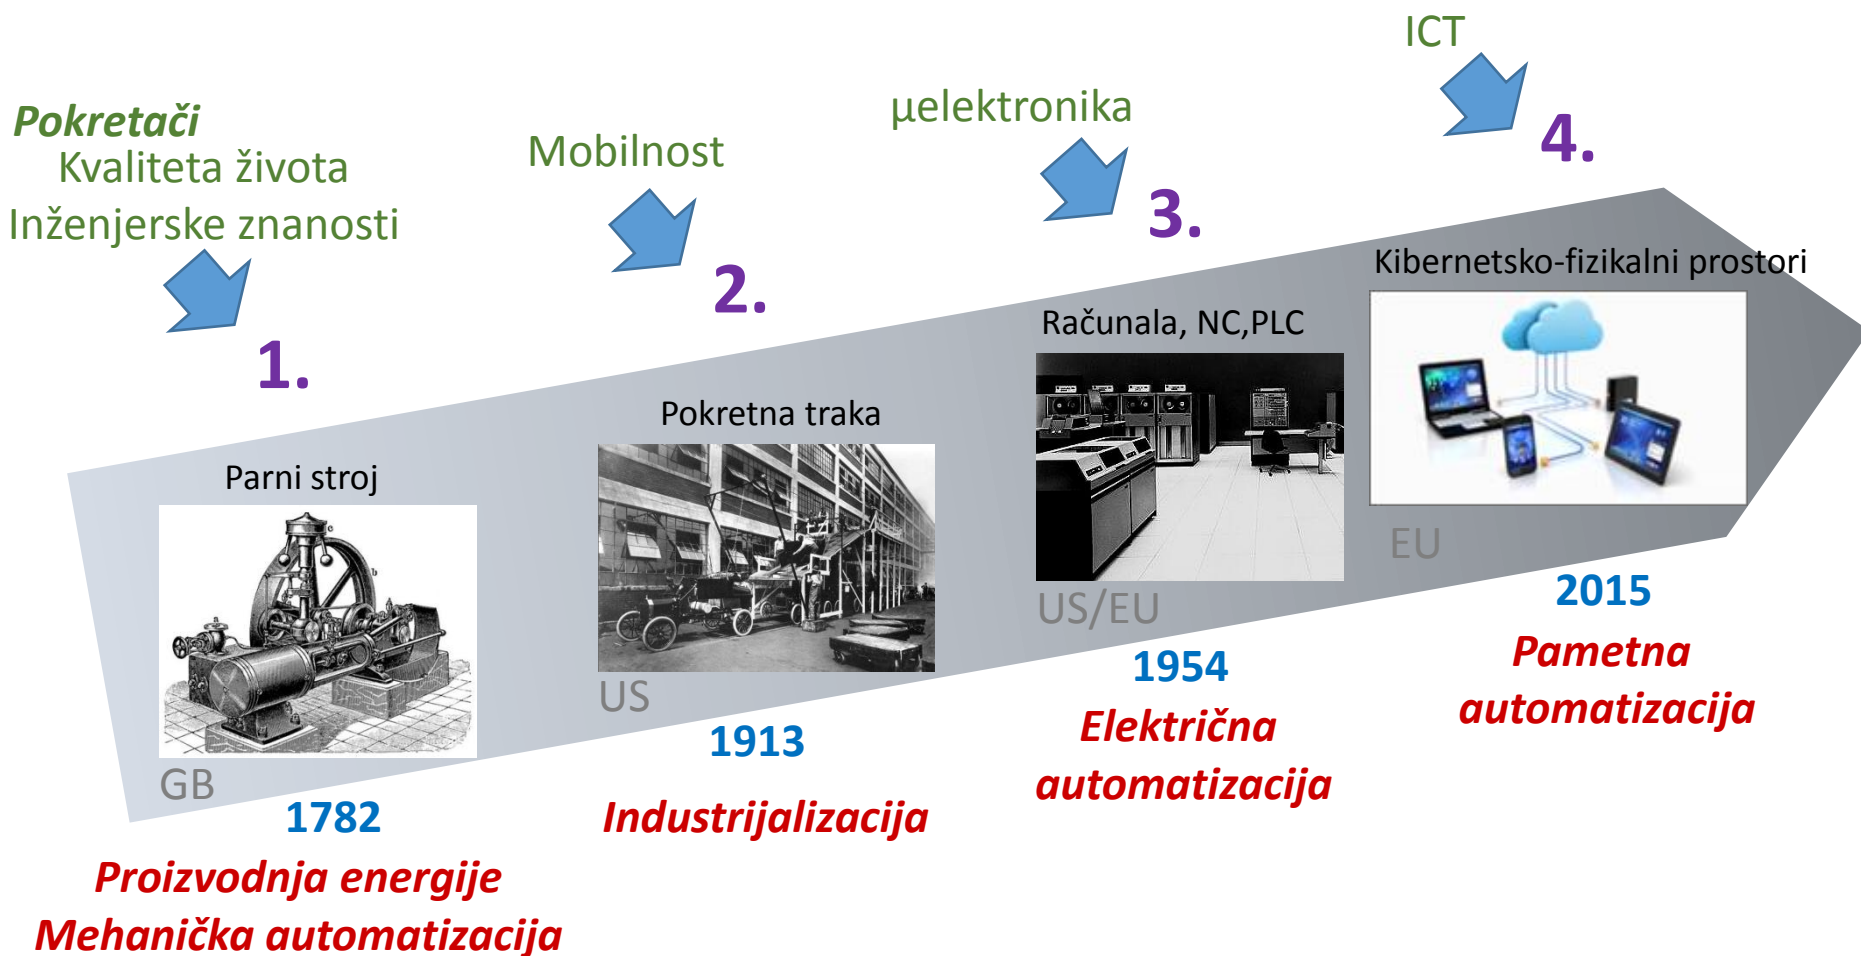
Pokretači
Kvaliteta života
Inženjerske znanosti

1.

Parni stroj

GB
1782
Proizvodnja energije
Mehanička automatizacija

Mobilnost

2.

Pokretna traka

US
1913
Industrijalizacija

μelektronika

3.

Računala, NC,PLC

US/EU
1954
Električna automatizacija

ICT

4.

Kibernetsko-fizikalni prostori

EU
2015
Pametna automatizacija